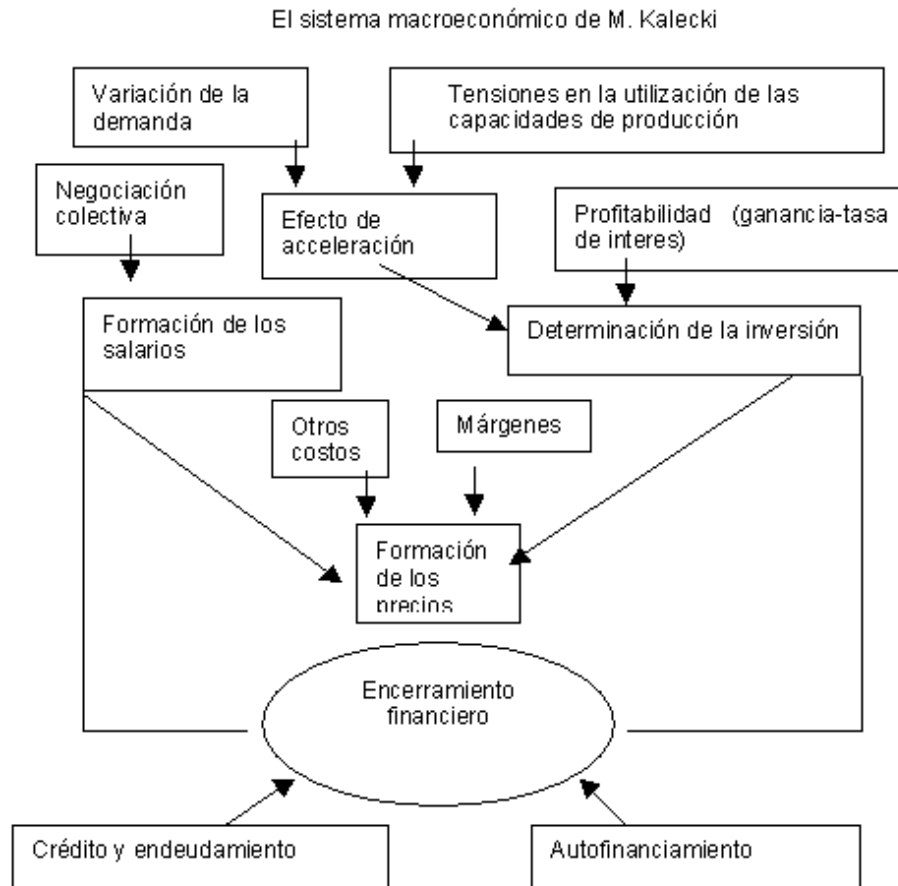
El sistema macroeconómico de M. Kalecki

Variación de la demanda

Tensiones en la utilización de las capacidades de producción

Negociación colectiva

Efecto de acceleración

Profitabilidad (ganancia-tasa de interes)

Formación de los salarios

Determinación de la inversión

Otros costos

Márgenes

Formación de los precios

Encerramiento financiero

Crédito y endeudamiento

Autofinanciamiento